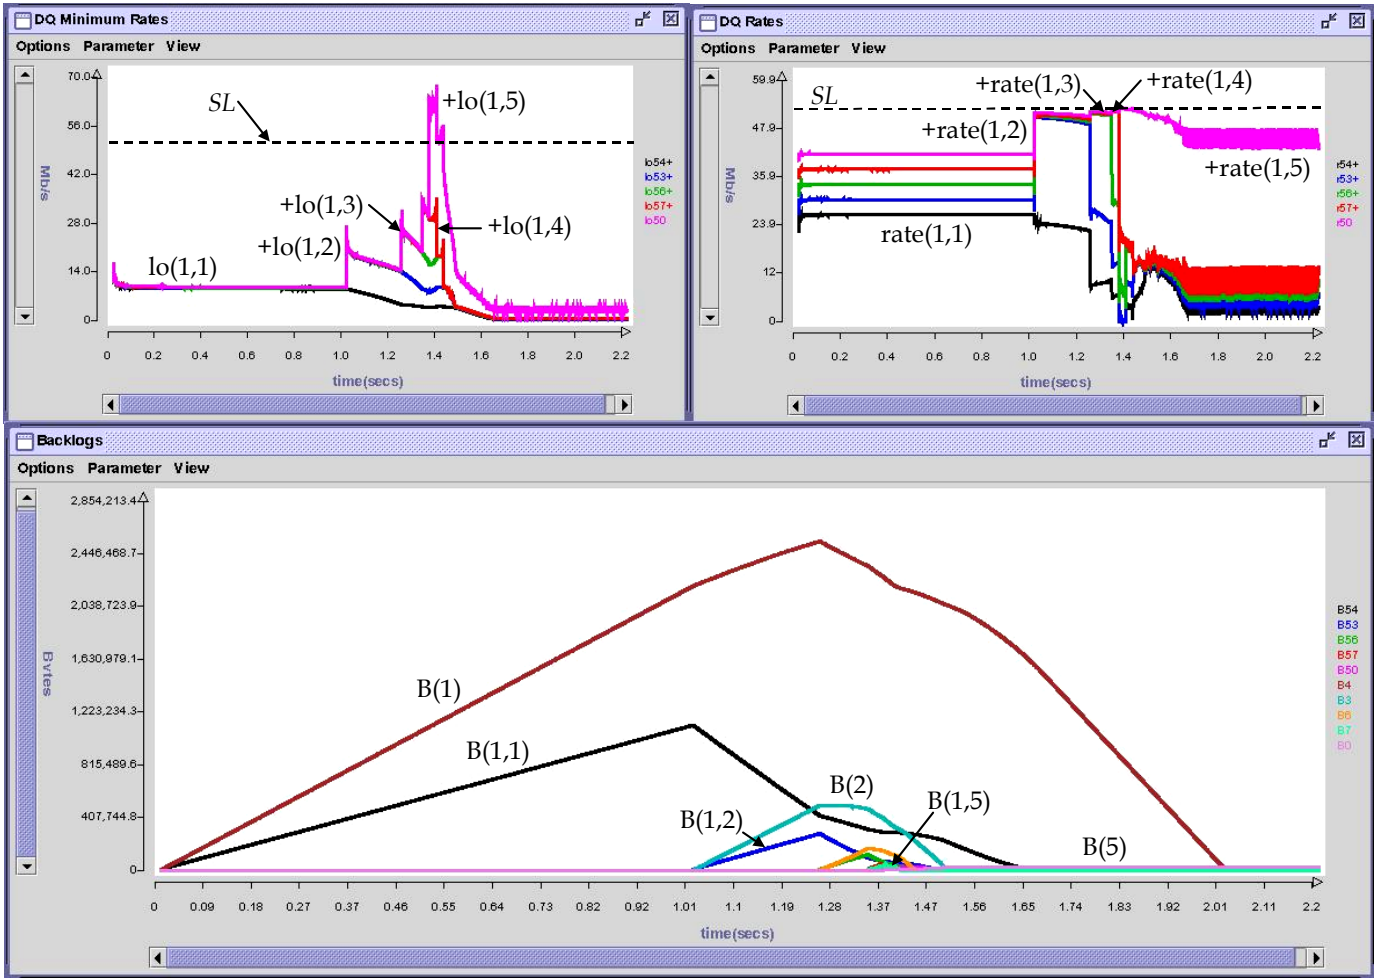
DQ Minimum Rates

Options Parameter View

70.0

56.0

42.0

28.0

14.0

0

Mb/s

SL

+lo(1,5)

+lo(1,3)

+lo(1,4)

+lo(1,2)

lo(1,1)

lo54+
lo53+
lo56+
lo57+
lo50

0 0.2 0.4 0.6 0.8 1.0 1.2 1.4 1.6 1.8 2.0 2.2

time(secs)

DQ Rates

Options Parameter View

59.9

47.9

35.9

23.9

12

0

Mb/s

SL

+rate(1,3)

+rate(1,4)

+rate(1,2)

+rate(1,5)

rate(1,1)

r54+
r53+
r56+
r57+
r50

0 0.2 0.4 0.6 0.8 1.0 1.2 1.4 1.6 1.8 2.0 2.2

time(secs)

Backlogs

Options Parameter View

2,854,213.4

2,446,468.7

2,038,723.9

1,630,979.1

1,223,234.3

815,489.6

407,744.8

0

Bytes

B(1)

B(1,1)

B(2)

B(1,5)

B(1,2)

B(5)

B54
B53
B56
B57
B50
B4
B3
B6
B7
B0

0 0.09 0.18 0.27 0.37 0.46 0.55 0.64 0.73 0.82 0.92 1.01 1.1 1.19 1.28 1.37 1.47 1.56 1.65 1.74 1.83 1.92 2.01 2.11 2.2

time(secs)